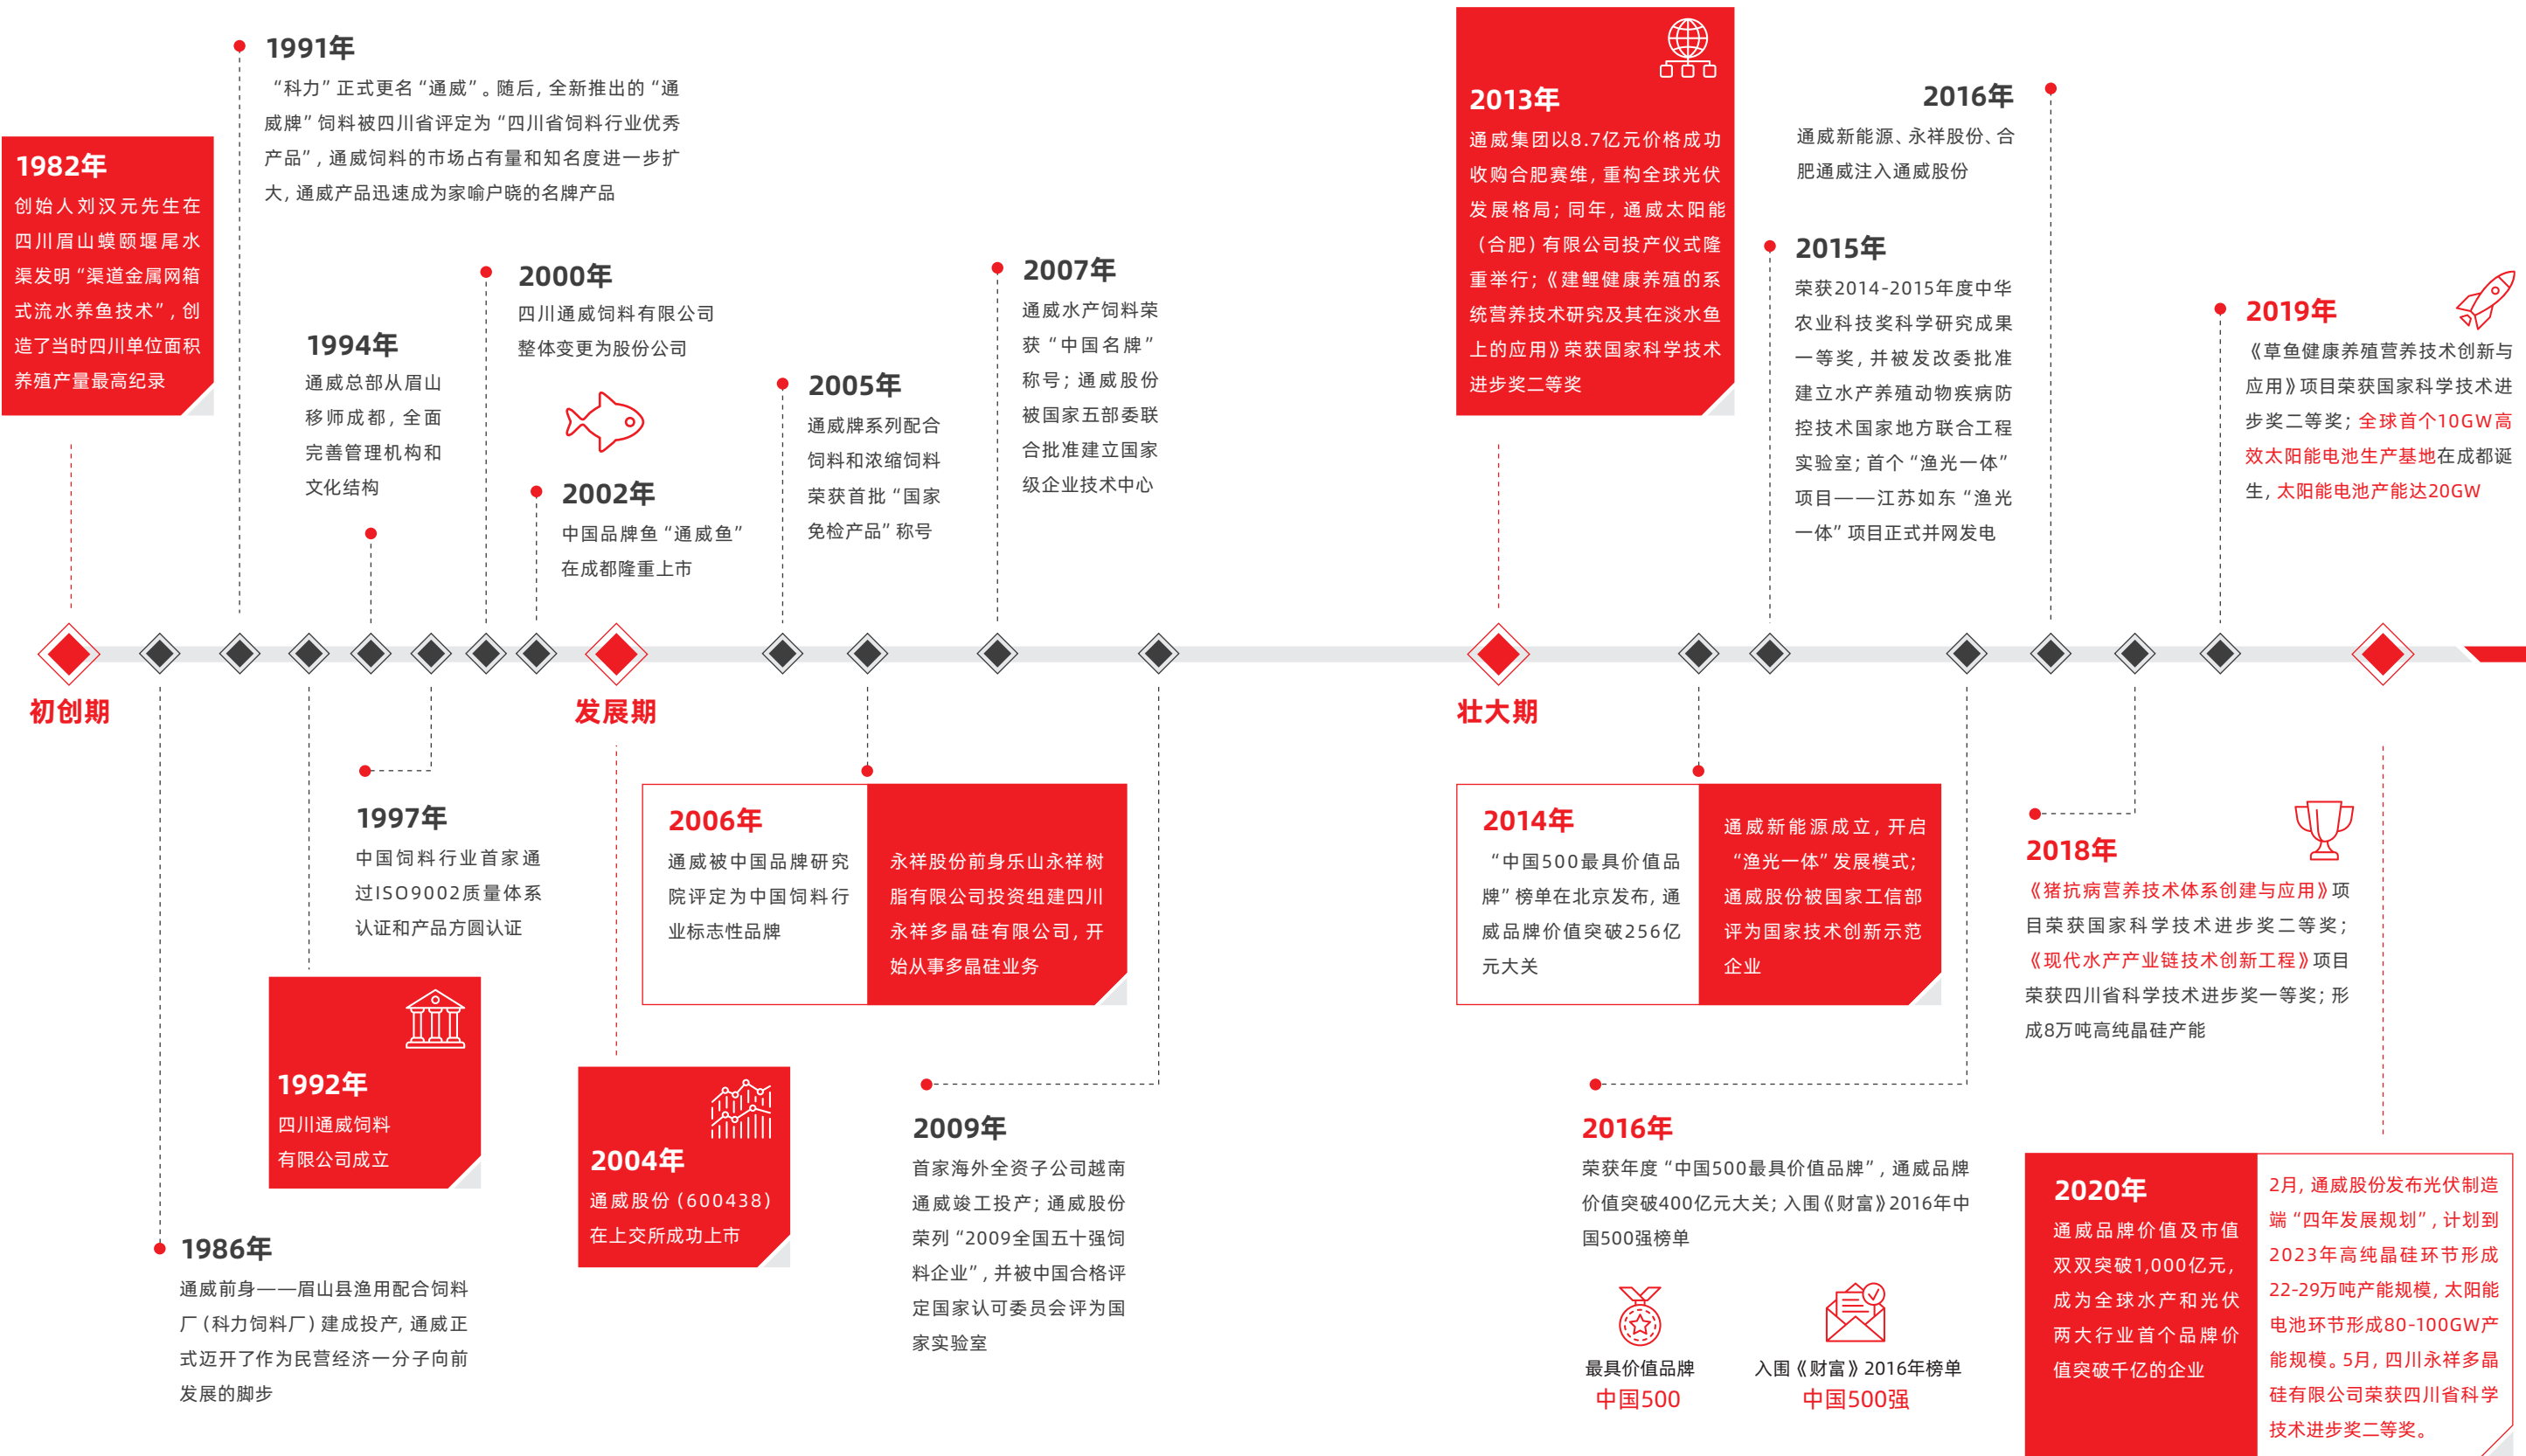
1982年
创始人刘汉元先生在四川眉山蟆颐堰尾水渠发明“渠道金属网箱式流水养鱼技术”，创造了当时四川单位面积养殖产量最高纪录

1991年
“科力”正式更名“通威”。随后，全新推出的“通威牌”饲料被四川省评定为“四川省饲料行业优秀产品”，通威饲料的市场占有量和知名度进一步扩大，通威产品迅速成为家喻户晓的名牌产品

1994年
通威总部从眉山移师成都，全面完善管理机构和文化结构

2000年
四川通威饲料有限公司整体变更为股份公司

2002年
中国品牌鱼“通威鱼”在成都隆重上市

2005年
通威牌系列配合饲料和浓缩饲料荣获首批“国家免检产品”称号

2007年
通威水产饲料荣获“中国名牌”称号；通威股份被国家五部委联合批准建立国家级企业技术中心

2013年
通威集团以8.7亿元价格成功收购合肥赛维，重构全球光伏发展格局；同年，通威太阳能（合肥）有限公司投产仪式隆重举行；《建鲤健康养殖的系统营养技术研究及其在淡水鱼上的应用》荣获国家科学技术进步奖二等奖

2016年
通威新能源、永祥股份、合肥通威注入通威股份

2015年
荣获2014-2015年度中华农业科技奖科学研究成果一等奖，并被发改委批准建立水产养殖动物疾病防控技术国家地方联合工程实验室；首个“渔光一体”项目——江苏如东“渔光一体”项目正式并网发电

2019年
《草鱼健康养殖营养技术创新与应用》项目荣获国家科学技术进步奖二等奖；全球首个10GW高效太阳能电池生产基地在成都诞生，太阳能电池产能达20GW

初创期

发展期

壮大期

1997年
中国饲料行业首家通过ISO9002质量体系认证和产品方圆认证

1992年
四川通威饲料有限公司成立

1986年
通威前身——眉山县渔用配合饲料厂（科力饲料厂）建成投产，通威正式迈开了作为民营经济一分子向前发展的脚步

2006年
通威被中国品牌研究院评定为中国饲料行业标志性品牌

永祥股份前身乐山永祥树脂有限公司投资组建四川永祥多晶硅有限公司，开始从事多晶硅业务

2004年
通威股份（600438）在上交所成功上市

2009年
首家海外全资子公司越南通威竣工投产；通威股份荣列“2009全国五十强饲料企业”，并被中国合格评定国家认可委员会评为国家实验室

2014年
“中国500最具价值品牌”榜单在北京发布，通威品牌价值突破256亿元大关

通威新能源成立，开启“渔光一体”发展模式；通威股份被国家工信部评为国家技术创新示范企业

2018年
《猪抗病营养技术体系创建与应用》项目荣获国家科学技术进步奖二等奖；《现代水产产业链技术创新工程》项目荣获四川省科学技术进步奖一等奖；形成8万吨高纯晶硅产能

2016年
荣获年度“中国500最具价值品牌”，通威品牌价值突破400亿元大关；入围《财富》2016年中国500强榜单

最具价值品牌
中国500

入围《财富》2016年榜单
中国500强

2020年
通威品牌价值及市值双双突破1,000亿元，成为全球水产和光伏两大行业首个品牌价值突破千亿的企业

2月，通威股份发布光伏制造端“四年发展规划”，计划到2023年高纯晶硅环节形成22-29万吨产能规模，太阳能电池环节形成80-100GW产能规模。5月，四川永祥多晶硅有限公司荣获四川省科学技术进步奖二等奖。